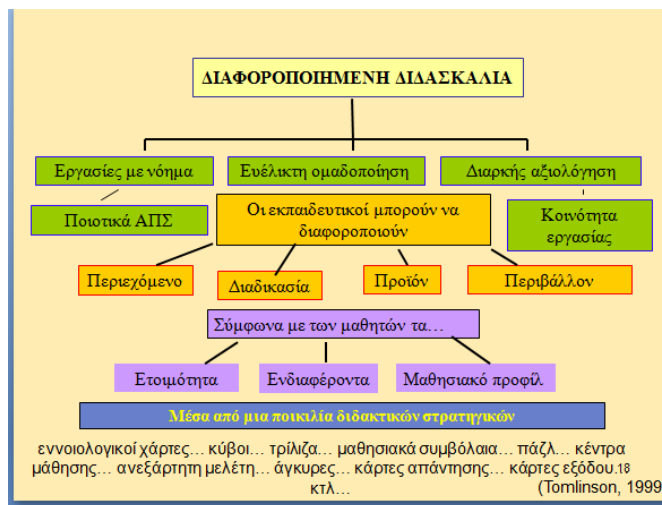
ΔΙΑΦΟΡΟΠΟΙΗΜΕΝΗ ΔΙΔΑΣΚΑΛΙΑ

Εργασίες με νόημα

Ευέλικτη ομαδοποίηση

Διαρκής αξιολόγηση

Ποιοτικά ΑΠΣ

Οι εκπαιδευτικοί μπορούν να διαφοροποιούν

Κοινότητα εργασίας

Περιεχόμενο

Διαδικασία

Προϊόν

Περιβάλλον

Σύμφωνα με των μαθητών τα…

Ετοιμότητα

Ενδιαφέροντα

Μαθησιακό προφίλ

Μέσα από μια ποικιλία διδακτικών στρατηγικών

εννοιολογικοί χάρτες… κύβοι… τρίλιζα… μαθησιακά συμβόλαια… πάζλ… κέντρα μάθησης… ανεξάρτητη μελέτη… άγκυρες… κάρτες απάντησης… κάρτες εξόδου.18 κτλ…

(Tomlinson, 1999